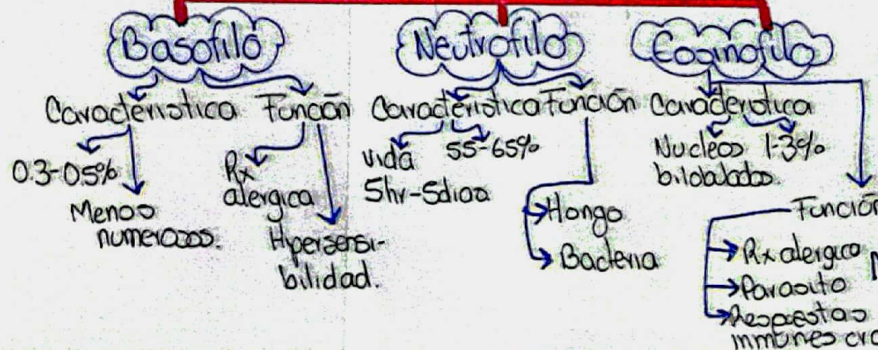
Basofilo

Caracteristica

0.3-0.5%

Menos numerosos.

Función

Rx alergica

Hipersensibilidad.

Neutrofilo

Caracteristica

Vida 5hr-5dias

55-65%

Función

Hongo

Bacteria

Eosinofilo

Caracteristica

Nucleos bilobulados.

1-3%

Función

Rx alergica

Parasito

Respuestas immunes cro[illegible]